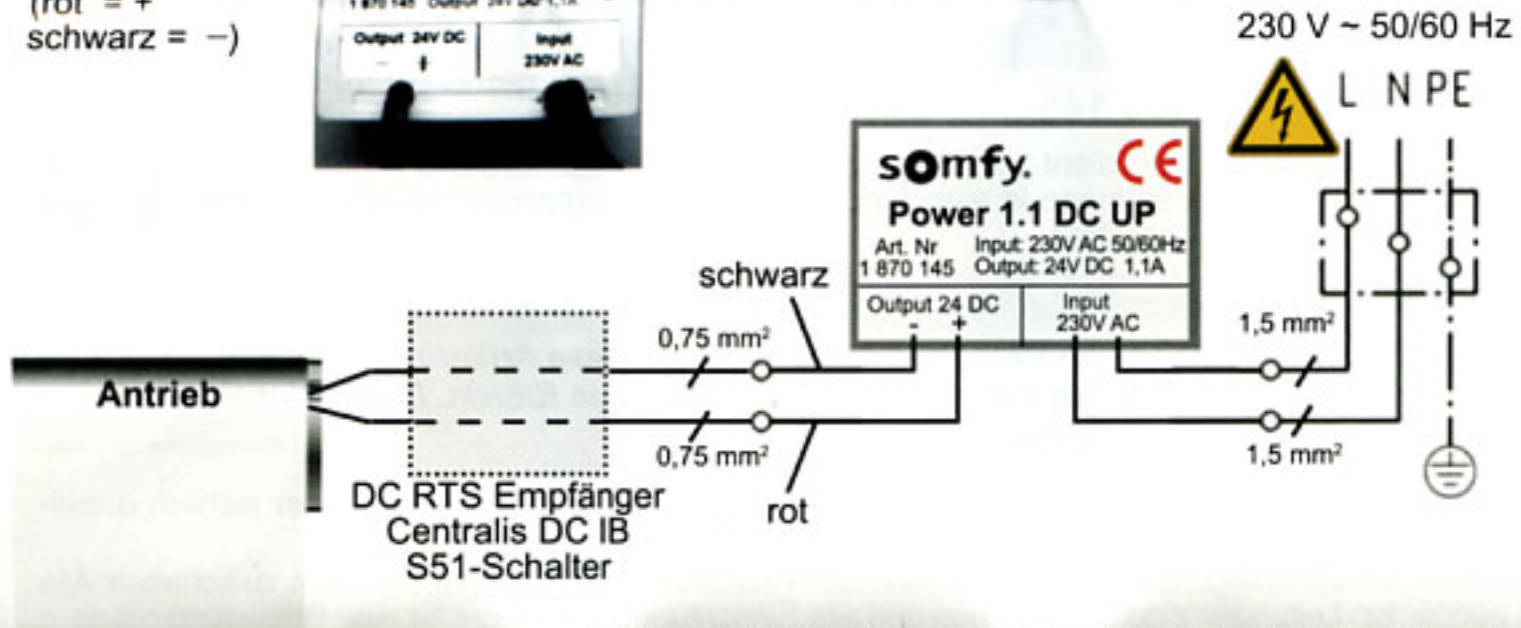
(rot = +
schwarz = −)

1 870 145 Output 24V DC 1,1A
Output 24V DC
- +
Input
230V AC

230 V ~ 50/60 Hz

L N PE

somfy. CE
Power 1.1 DC UP
Art. Nr
1 870 145
Input: 230V AC 50/60Hz
Output: 24V DC 1,1A
Output 24 DC
- +
Input
230V AC

schwarz
0,75 mm²
0,75 mm²
rot
1,5 mm²
1,5 mm²

Antrieb

DC RTS Empfänger
Centralis DC IB
S51-Schalter